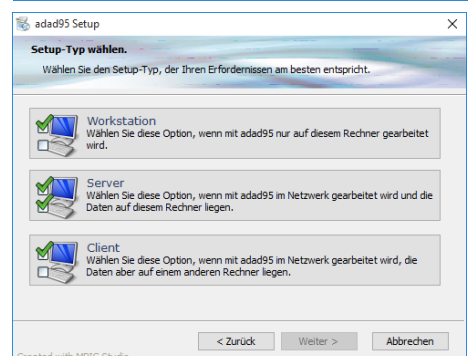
adad95 Setup

Setup-Typ wählen.

Wählen Sie den Setup-Typ, der Ihren Erfordernissen am besten entspricht.

Workstation
Wählen Sie diese Option, wenn mit adad95 nur auf diesem Rechner gearbeitet wird.

Server
Wählen Sie diese Option, wenn mit adad95 im Netzwerk gearbeitet wird und die Daten auf diesem Rechner liegen.

Client
Wählen Sie diese Option, wenn mit adad95 im Netzwerk gearbeitet wird, die Daten aber auf einem anderen Rechner liegen.

Created with MSI Studio

< Zurück

Weiter >

Abbrechen